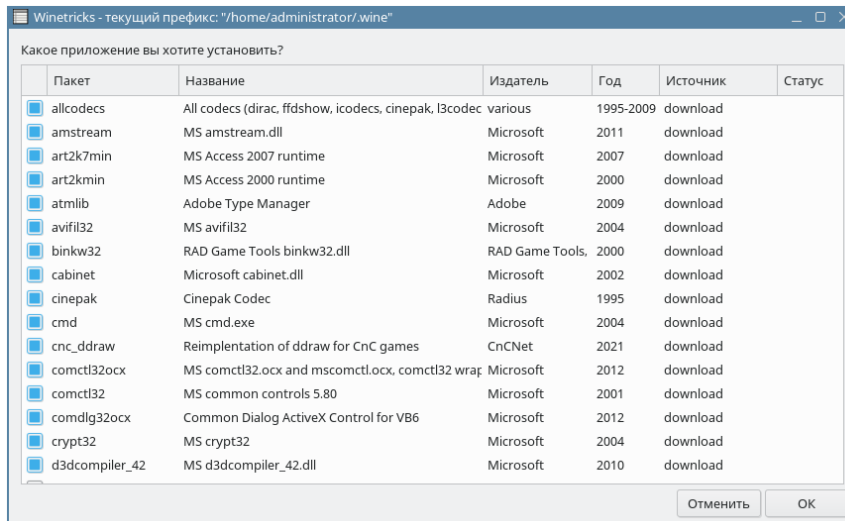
Winetricks - текущий префикс: "/home/administrator/.wine"

Какое приложение вы хотите установить?

| | Пакет | Название | Издатель | Год | Источник | Статус |
|---|---|---|---|---|---|---|
| | allcodecs | All codecs (dirac, ffdshow, icodecs, cinepak, l3codec | various | 1995-2009 | download | |
| | amstream | MS amstream.dll | Microsoft | 2011 | download | |
| | art2k7min | MS Access 2007 runtime | Microsoft | 2007 | download | |
| | art2kmin | MS Access 2000 runtime | Microsoft | 2000 | download | |
| | atmlib | Adobe Type Manager | Adobe | 2009 | download | |
| | avifil32 | MS avifil32 | Microsoft | 2004 | download | |
| | binkw32 | RAD Game Tools binkw32.dll | RAD Game Tools, | 2000 | download | |
| | cabinet | Microsoft cabinet.dll | Microsoft | 2002 | download | |
| | cinepak | Cinepak Codec | Radius | 1995 | download | |
| | cmd | MS cmd.exe | Microsoft | 2004 | download | |
| | cnc_ddraw | Reimplentation of ddraw for CnC games | CnCNet | 2021 | download | |
| | comctl32ocx | MS comctl32.ocx and mscomctl.ocx, comctl32 wrap | Microsoft | 2012 | download | |
| | comctl32 | MS common controls 5.80 | Microsoft | 2001 | download | |
| | comdlg32ocx | Common Dialog ActiveX Control for VB6 | Microsoft | 2012 | download | |
| | crypt32 | MS crypt32 | Microsoft | 2004 | download | |
| | d3dcompiler_42 | MS d3dcompiler_42.dll | Microsoft | 2010 | download | |

Отменить OK